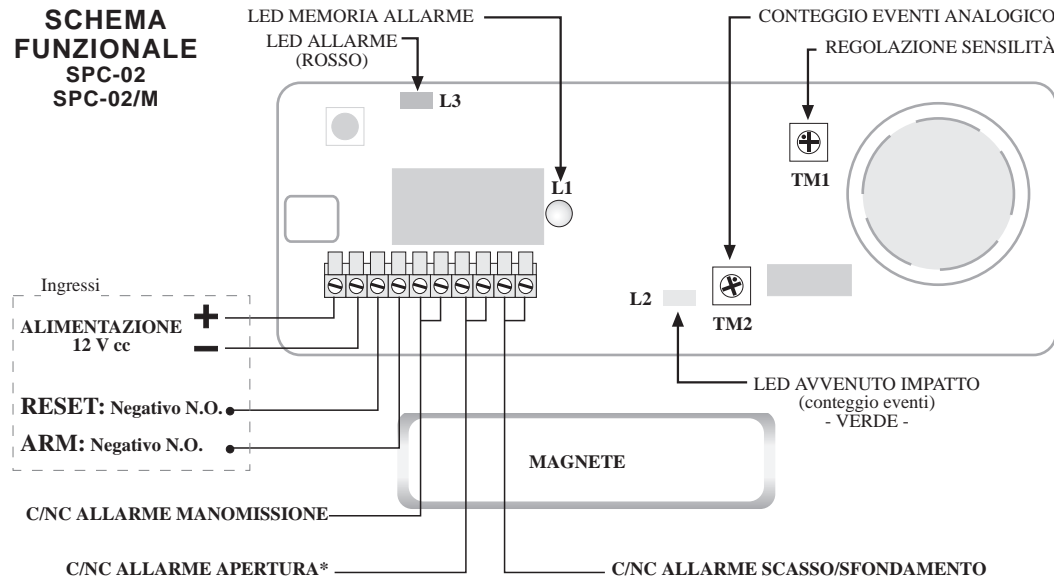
SCHEMA FUNZIONALE
SPC-02
SPC-02/M

LED MEMORIA ALLARME

LED ALLARME
(ROSSO)

L3

L1

CONTEGGIO EVENTI ANALOGICO

REGOLAZIONE SENSILITÀ

TM1

Ingressi

ALIMENTAZIONE
12 V cc

+

−

L2

TM2

RESET: Negativo N.O.

ARM: Negativo N.O.

LED AVVENUTO IMPATTO
(conteggio eventi)
- VERDE -

MAGNETE

C/NC ALLARME MANOMISSIONE

C/NC ALLARME APERTURA*

C/NC ALLARME SCASSO/SFONDAMENTO